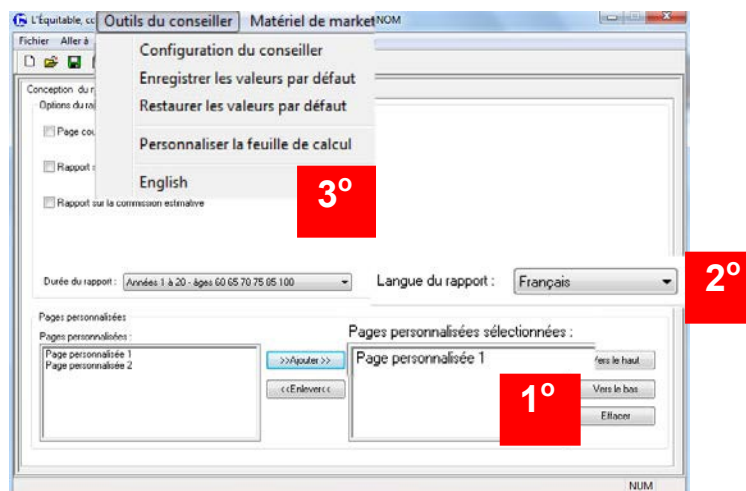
L'Équitable, cc Outils du conseiller Matériel de market NOM

Fichier Aller à

Configuration du conseiller
Enregistrer les valeurs par défaut
Restaurer les valeurs par défaut
Personnaliser la feuille de calcul
English

3º

Conception du r
Options du ra
Page cou
Rapport
Rapport sur la commission estimative

Durée du rapport : Années 1 à 20 - âges 60 65 70 75 85 100

Langue du rapport : Français

2º

Pages personnalisées
Pages personnalisées :
Page personnalisée 1
Page personnalisée 2

>>Ajouter>>
<<Enlever<<

Pages personnalisées sélectionnées :
Page personnalisée 1

Vers le haut
Vers le bas
Effacer

1º

NUM